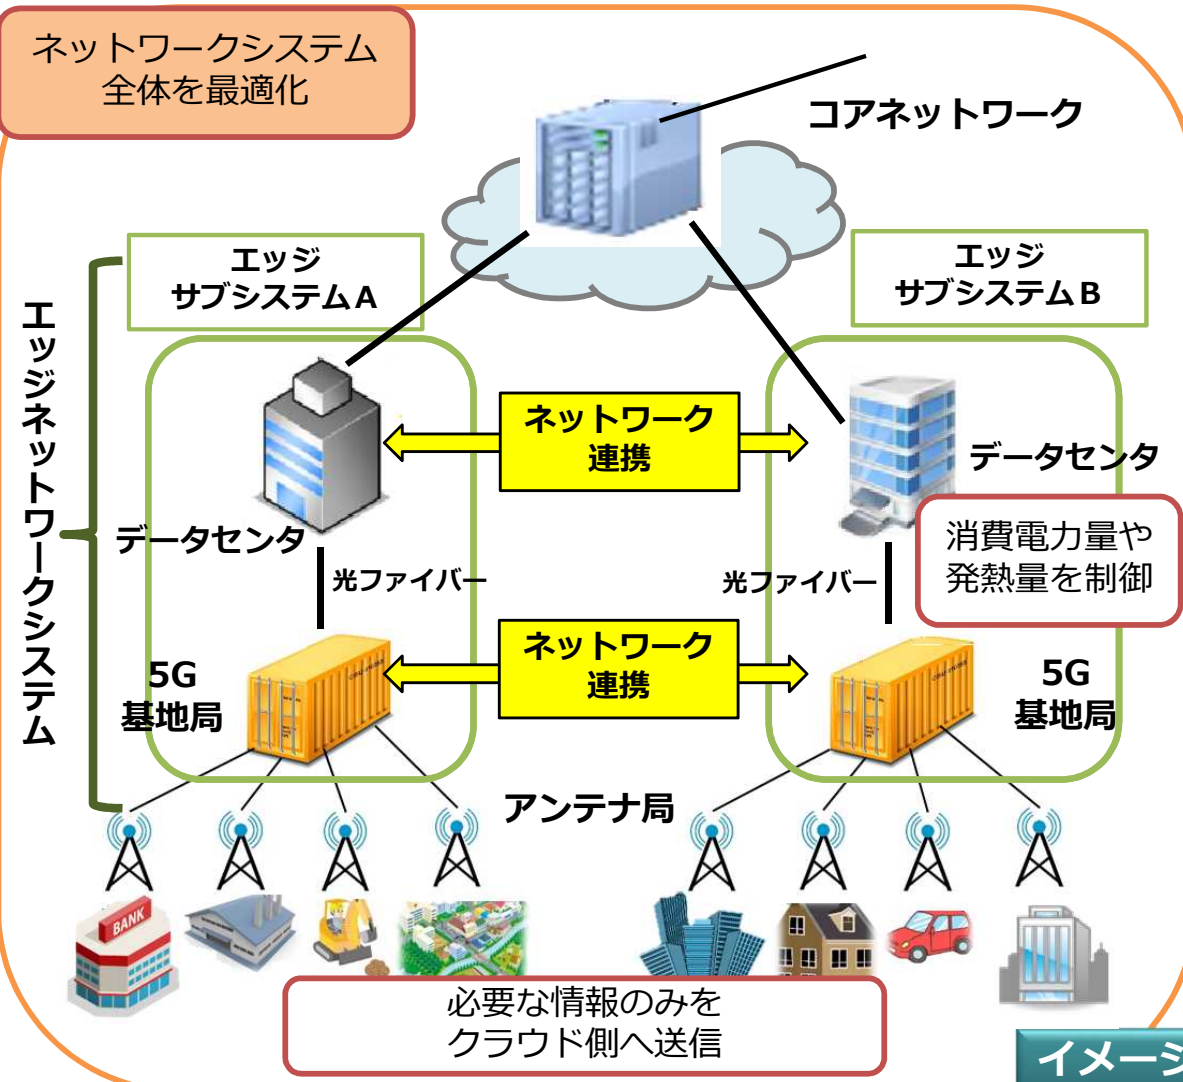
ネットワークシステム全体を最適化

コアネットワーク

エッジサブシステムA

エッジサブシステムB

エッジネットワークシステム

ネットワーク連携

データセンタ

データセンタ

消費電力量や発熱量を制御

光ファイバー

光ファイバー

ネットワーク連携

5G基地局

5G基地局

アンテナ局

BANK

必要な情報のみをクラウド側へ送信

イメージ